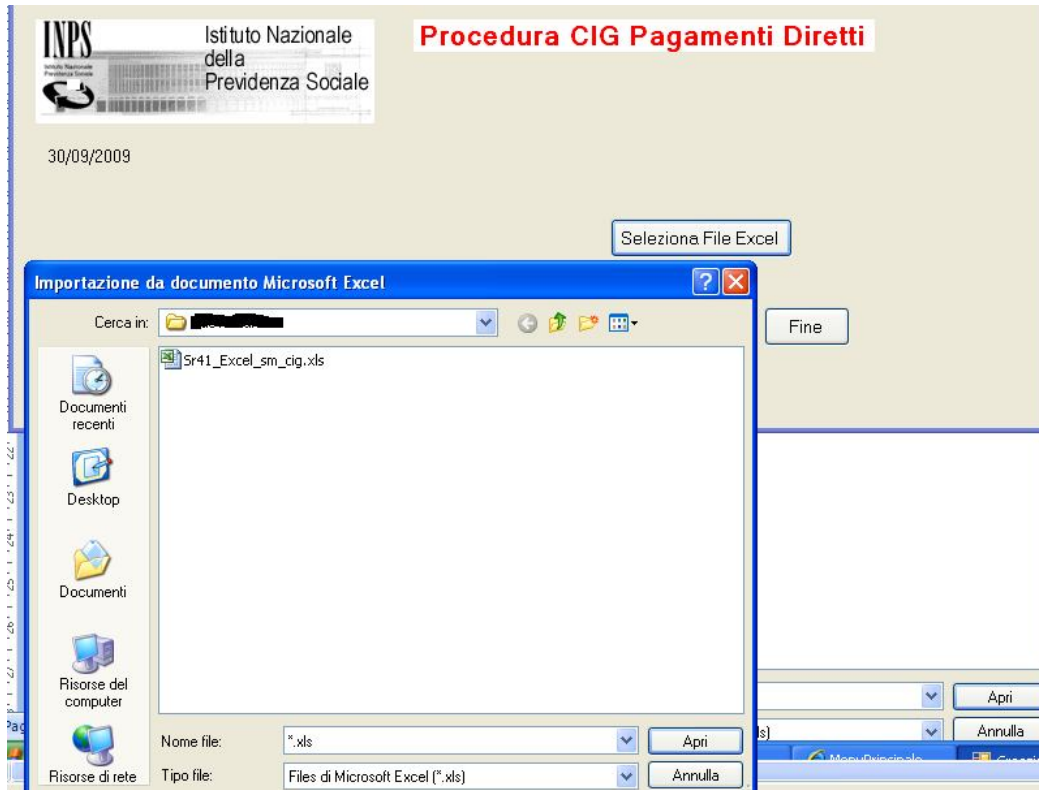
INPS
Istituto Nazionale della Previdenza Sociale

Procedura CIG Pagamenti Diretti

30/09/2009

Seleziona File Excel

Fine

Importazione da documento Microsoft Excel

Cerca in: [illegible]

Sr41_Excel_sm_cig.xls

Documenti recenti

Desktop

Documenti

Risorse del computer

Risorse di rete

Nome file: *.xls

Tipo file: Files di Microsoft Excel (*.xls)

Apri

Annulla

Apri

Annulla

ls)

Pag

MenuPrincipale